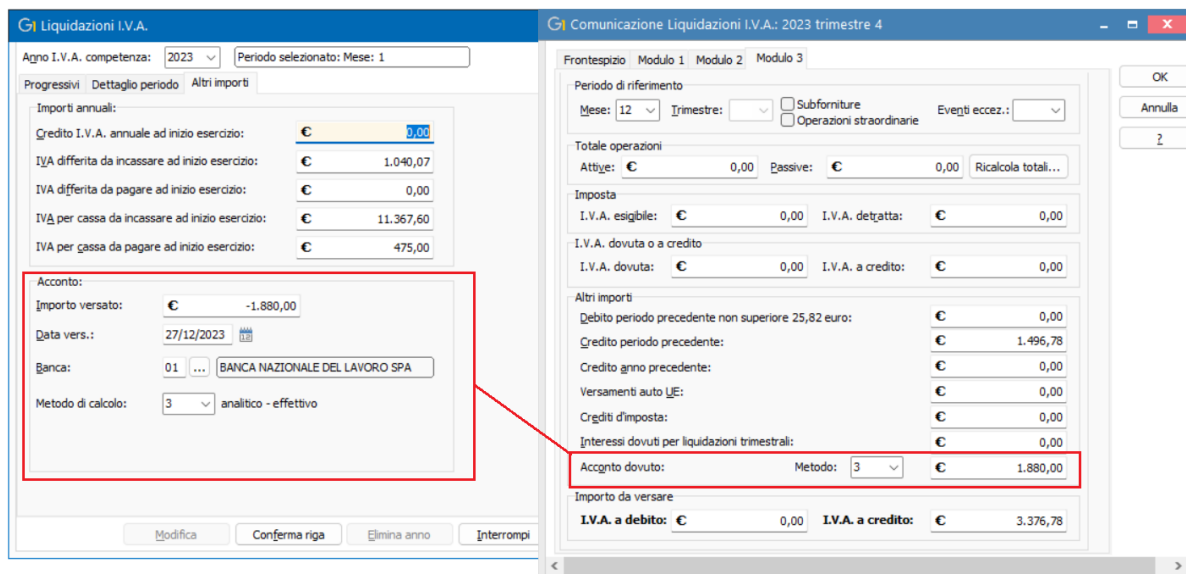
Liquidazioni I.V.A.

Anno I.V.A. competenza: 2023
Periodo selezionato: Mese: 1

Progressivi | Dettaglio periodo | Altri importi

Importi annuali:
Credito I.V.A. annuale ad inizio esercizio: € 0,00
IVA differita da incassare ad inizio esercizio: € 1.040,07
IVA differita da pagare ad inizio esercizio: € 0,00
IVA per cassa da incassare ad inizio esercizio: € 11.367,60
IVA per cassa da pagare ad inizio esercizio: € 475,00

Acconto:
Importo versato: € -1.880,00
Data vers.: 27/12/2023
Banca: 01 ... BANCA NAZIONALE DEL LAVORO SPA
Metodo di calcolo: 3 analitico - effettivo

Modifica | Conferma riga | Elimina anno | Interrompi

Comunicazione Liquidazioni I.V.A.: 2023 trimestre 4

Frontespizio | Modulo 1 | Modulo 2 | Modulo 3

OK
Annulla
?

Periodo di riferimento
Mese: 12 Trimestre: Subforniture Operazioni straordinarie Eventi eccez.:

Totale operazioni
Attive: € 0,00 Passive: € 0,00 Ricalcola totali...

Imposta
I.V.A. esigibile: € 0,00 I.V.A. detratta: € 0,00

I.V.A. dovuta o a credito
I.V.A. dovuta: € 0,00 I.V.A. a credito: € 0,00

Altri importi
Debito periodo precedente non superiore 25,82 euro: € 0,00
Credito periodo precedente: € 1.496,78
Credito anno precedente: € 0,00
Versamenti auto UE: € 0,00
Crediti d'imposta: € 0,00
Interessi dovuti per liquidazioni trimestrali: € 0,00
Acconto dovuto: Metodo: 3 € 1.880,00

Importo da versare
I.V.A. a debito: € 0,00 I.V.A. a credito: € 3.376,78